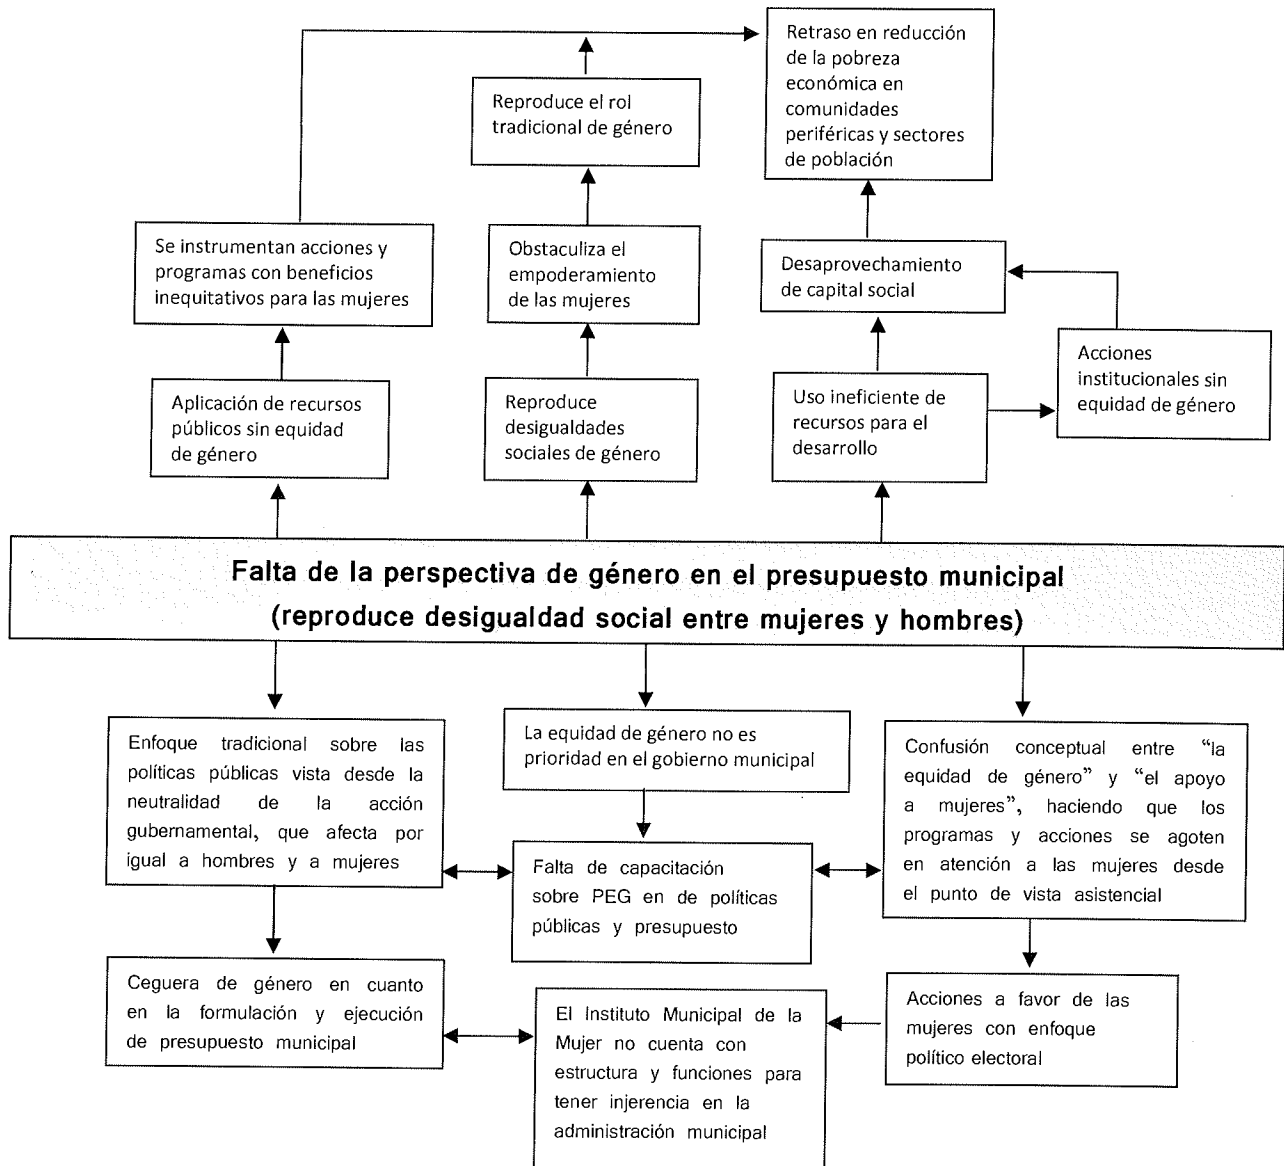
Retraso en reducción de la pobreza económica en comunidades periféricas y sectores de población

Reproduce el rol tradicional de género

Se instrumentan acciones y programas con beneficios inequitativos para las mujeres

Obstaculiza el empoderamiento de las mujeres

Desaprovechamiento de capital social

Acciones institucionales sin equidad de género

Aplicación de recursos públicos sin equidad de género

Reproduce desigualdades sociales de género

Uso ineficiente de recursos para el desarrollo

Falta de la perspectiva de género en el presupuesto municipal (reproduce desigualdad social entre mujeres y hombres)

Enfoque tradicional sobre las políticas públicas vista desde la neutralidad de la acción gubernamental, que afecta por igual a hombres y a mujeres

La equidad de género no es prioridad en el gobierno municipal

Confusión conceptual entre "la equidad de género" y "el apoyo a mujeres", haciendo que los programas y acciones se agoten en atención a las mujeres desde el punto de vista asistencial

Falta de capacitación sobre PEG en de políticas públicas y presupuesto

Ceguera de género en cuanto en la formulación y ejecución de presupuesto municipal

El Instituto Municipal de la Mujer no cuenta con estructura y funciones para tener injerencia en la administración municipal

Acciones a favor de las mujeres con enfoque político electoral